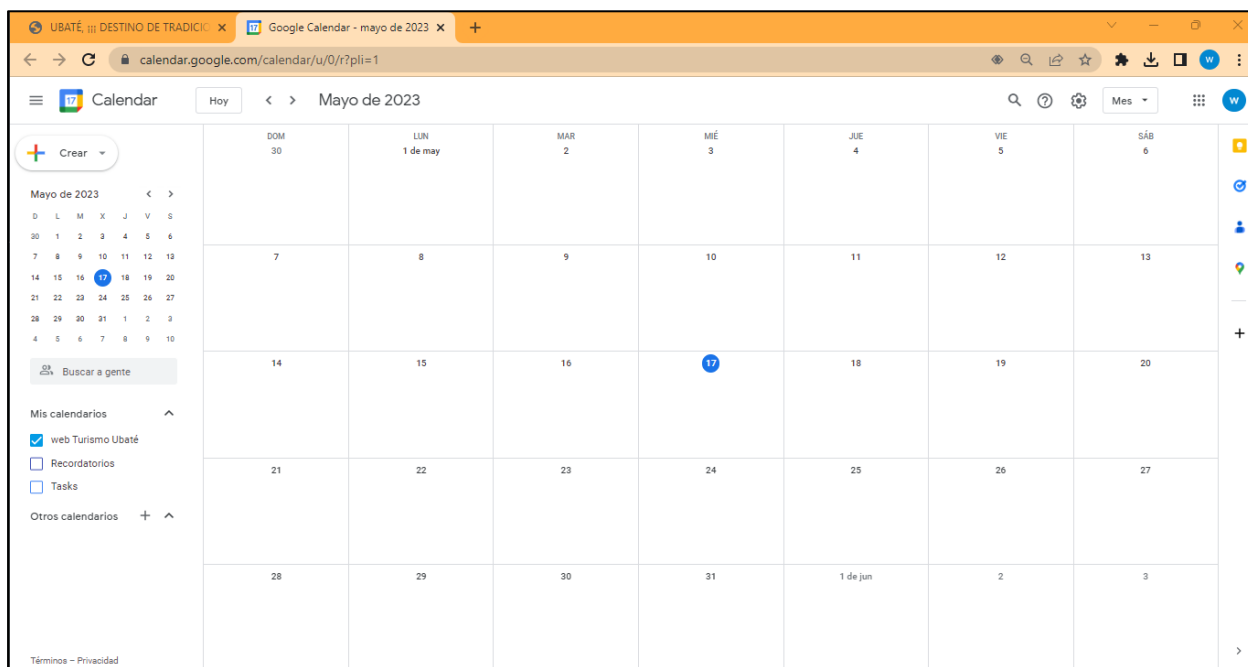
UBATÉ, ¡¡¡ DESTINO DE TRADICIC ×
17 Google Calendar - mayo de 2023 ×
+

calendar.google.com/calendar/u/0/r?pli=1

W

17 Calendar
Hoy
< >
Mayo de 2023
Mes
W

Crear

Mayo de 2023

| D | L | M | X | J | V | S |
|---|---|---|---|---|---|---|
| 30 | 1 | 2 | 3 | 4 | 5 | 6 |
| 7 | 8 | 9 | 10 | 11 | 12 | 13 |
| 14 | 15 | 16 | 17 | 18 | 19 | 20 |
| 21 | 22 | 23 | 24 | 25 | 26 | 27 |
| 28 | 29 | 30 | 31 | 1 | 2 | 3 |
| 4 | 5 | 6 | 7 | 8 | 9 | 10 |

Buscar a gente

Mis calendarios
web Turismo Ubaté
Recordatorios
Tasks

Otros calendarios

Términos – Privacidad

| DOM | LUN | MAR | MIÉ | JUE | VIE | SÁB |
|---|---|---|---|---|---|---|
| 30 | 1 de may | 2 | 3 | 4 | 5 | 6 |
| 7 | 8 | 9 | 10 | 11 | 12 | 13 |
| 14 | 15 | 16 | 17 | 18 | 19 | 20 |
| 21 | 22 | 23 | 24 | 25 | 26 | 27 |
| 28 | 29 | 30 | 31 | 1 de jun | 2 | 3 |